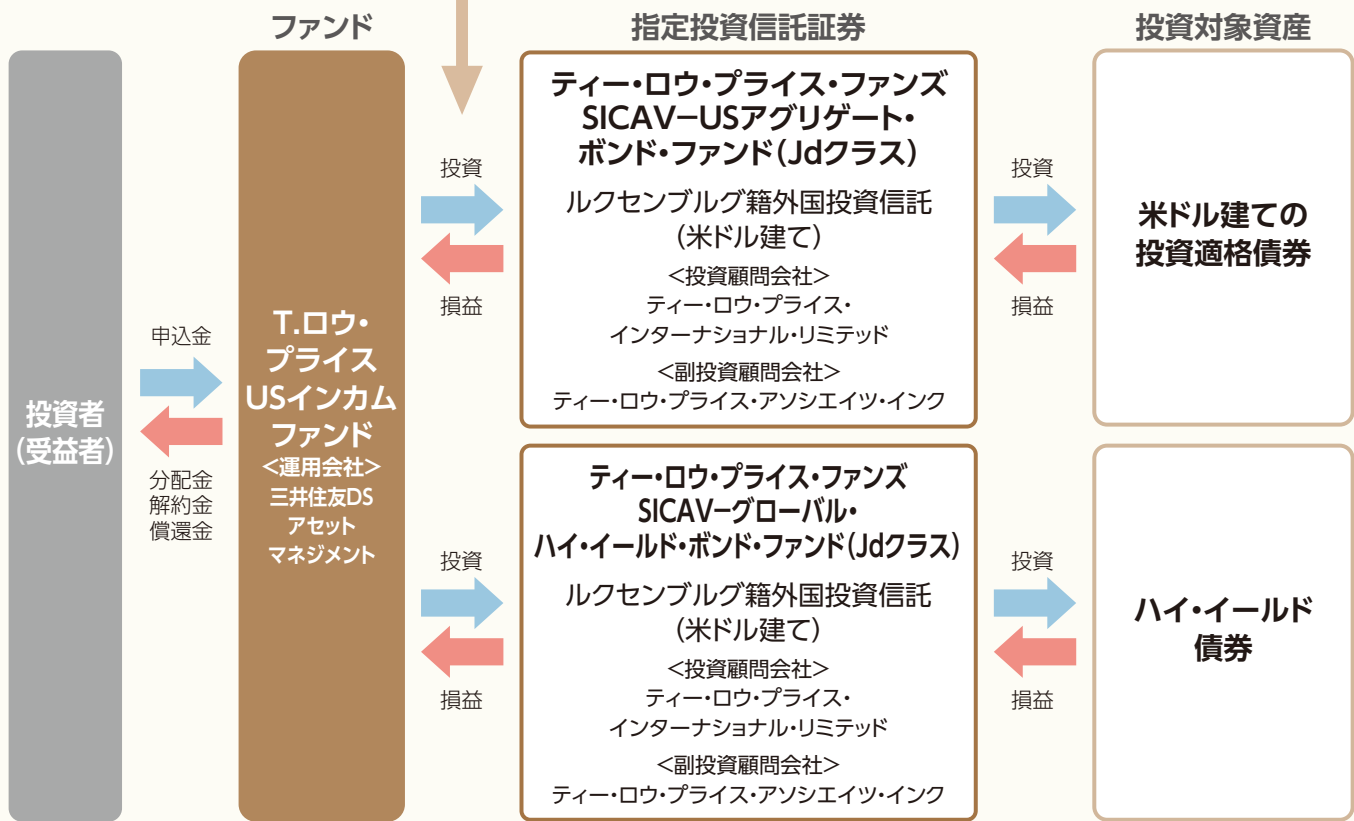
ファンド

指定投資信託証券

投資対象資産

投資者
(受益者)

申込金

分配金
解約金
償還金

T.ロウ・
プライス
USインカム
ファンド
<運用会社>
三井住友DS
アセット
マネジメント

投資

損益

ティー・ロウ・プライス・ファンズ
SICAV–USアグリゲート・
ボンド・ファンド(Jdクラス)

ルクセンブルグ籍外国投資信託
(米ドル建て)

<投資顧問会社>
ティー・ロウ・プライス・
インターナショナル・リミテッド

<副投資顧問会社>
ティー・ロウ・プライス・アソシエイツ・インク

投資

損益

米ドル建ての
投資適格債券

投資

損益

ティー・ロウ・プライス・ファンズ
SICAV–グローバル・
ハイ・イールド・ボンド・ファンド(Jdクラス)

ルクセンブルグ籍外国投資信託
(米ドル建て)

<投資顧問会社>
ティー・ロウ・プライス・
インターナショナル・リミテッド

<副投資顧問会社>
ティー・ロウ・プライス・アソシエイツ・インク

投資

損益

ハイ・イールド
債券